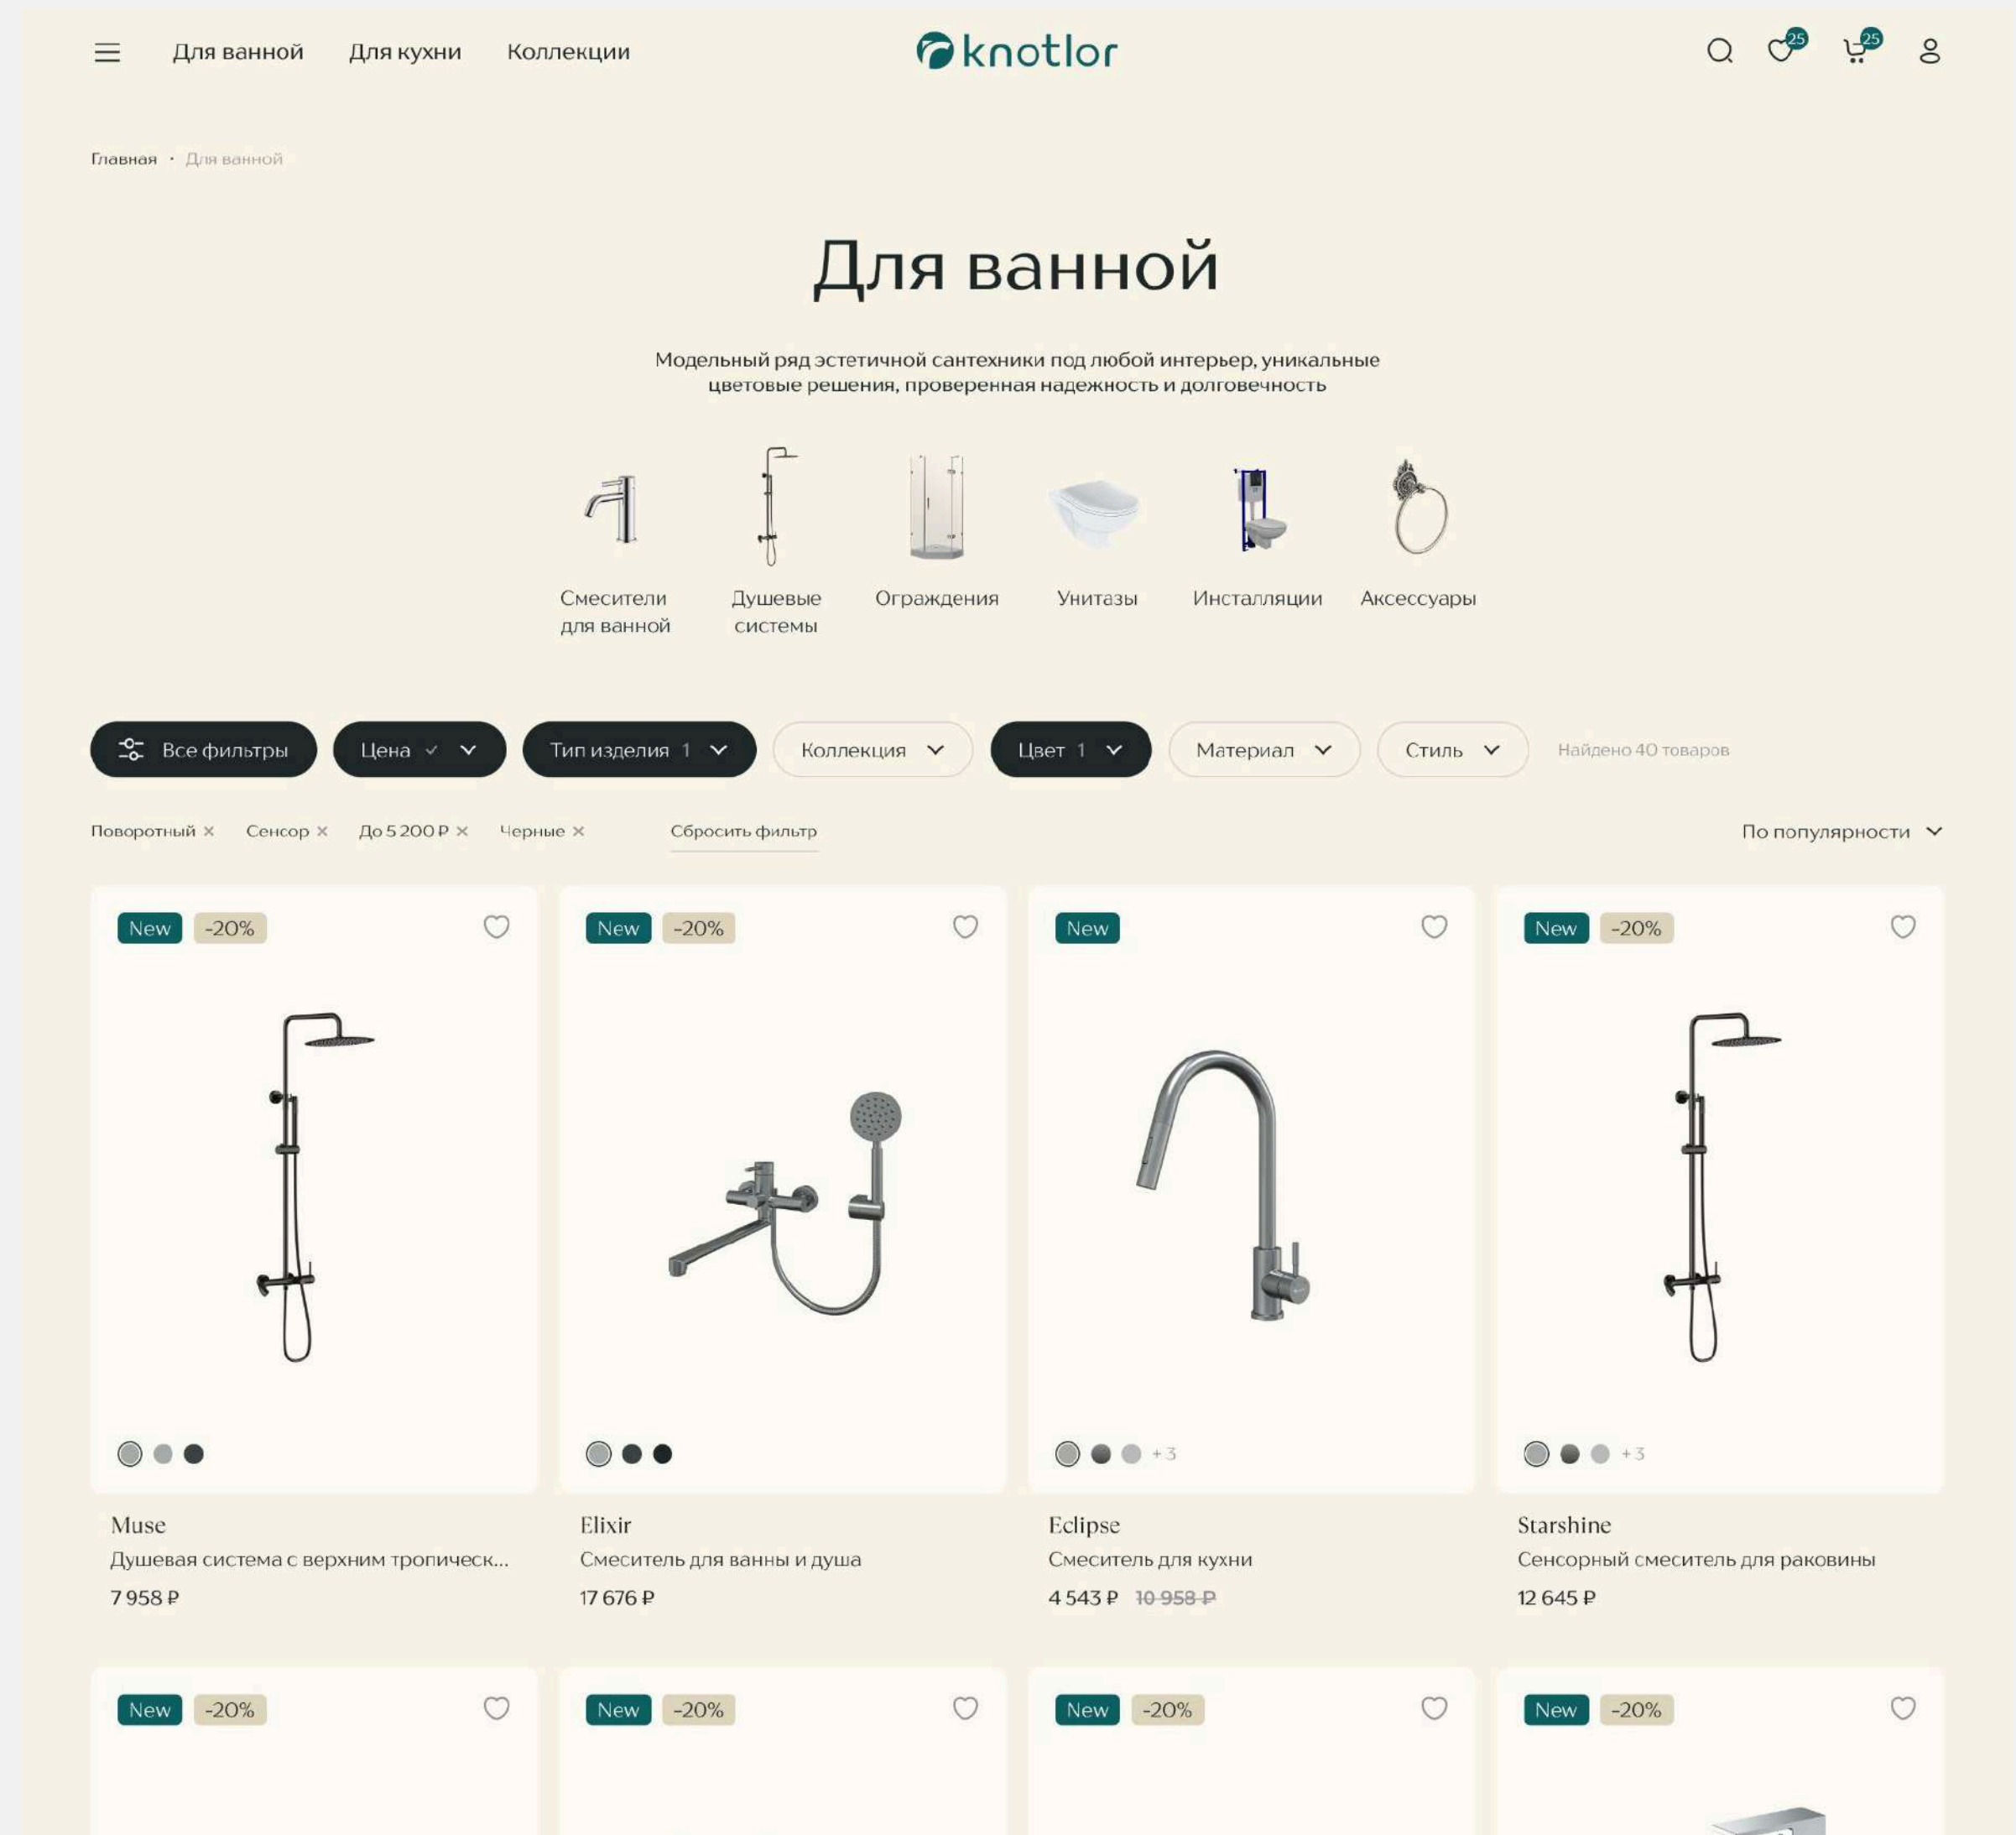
Для ванной Для кухни Коллекции

knotlor

25 25

Главная · Для ванной

Для ванной

Модельный ряд эстетичной сантехники под любой интерьер, уникальные цветовые решения, проверенная надежность и долговечность

Смесители для ванной
Душевые системы
Ограждения
Унитазы
Инсталляции
Аксессуары

Все фильтры
Цена
Тип изделия 1
Коллекция
Цвет 1
Материал
Стиль
Найдено 40 товаров

Поворотный × Сенсор × До 5 200 ₽ × Черные × Сбросить фильтр

По популярности

New -20%

Muse
Душевая система с верхним тропическ...
7 958 ₽

New -20%

Elixir
Смеситель для ванны и душа
17 676 ₽

New

+3

Eclipse
Смеситель для кухни
4 543 ₽ 10 958 ₽

New -20%

+3

Starshine
Сенсорный смеситель для раковины
12 645 ₽

New -20%

New -20%

New -20%

New -20%